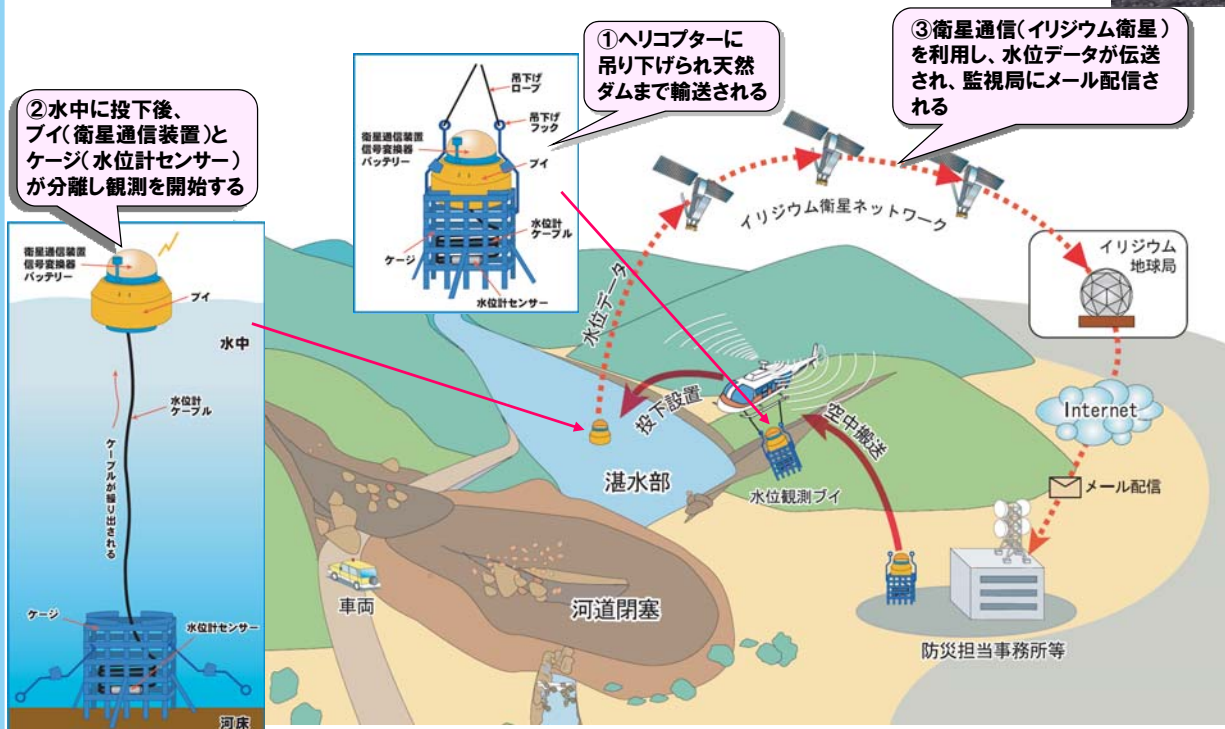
②水中に投下後、ブイ(衛星通信装置)とケージ(水位計センサー)が分離し観測を開始する

衛星通信装置
信号変換器
バッテリー
ブイ
水中
水位計ケーブル
ケーブルが繰り出される
ケージ
水位計センサー
河床

吊下げロープ
吊下げフック
衛星通信装置
信号変換器
バッテリー
ブイ
水位計ケーブル
ケージ
水位計センサー

①ヘリコプターに吊り下げられ天然ダムまで輸送される

③衛星通信(イリジウム衛星)を利用し、水位データが伝送され、監視局にメール配信される

イリジウム衛星ネットワーク
イリジウム地球局
水位データ
投下設置
空中搬送
Internet
メール配信
湛水部
水位観測ブイ
車両
河道閉塞
防災担当事務所等